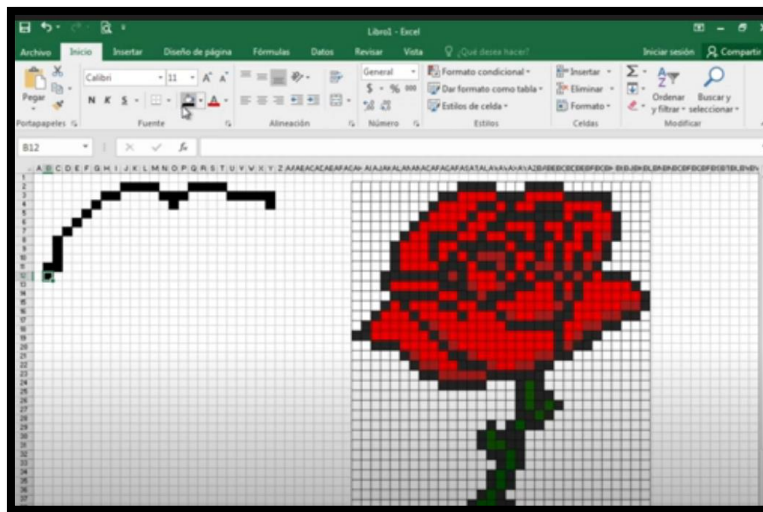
Libro1 - Excel

Archivo Inicio Insertar Diseño de página Fórmulas Datos Revisar Vista ¿Qué desea hacer? Iniciar sesión Compartir

Pegar
Portapapeles
Calibri 11 A A
N K S
Fuente
Alineación
General
$ % 000
Número
Formato condicional
Dar formato como tabla
Estilos de celda
Estilos
Insertar
Eliminar
Formato
Celdas
Σ
Ordenar y filtrar
Buscar y seleccionar
Modificar

B12 fx

A B C D E F G H I J K L M N O P Q R S T U V W X Y Z